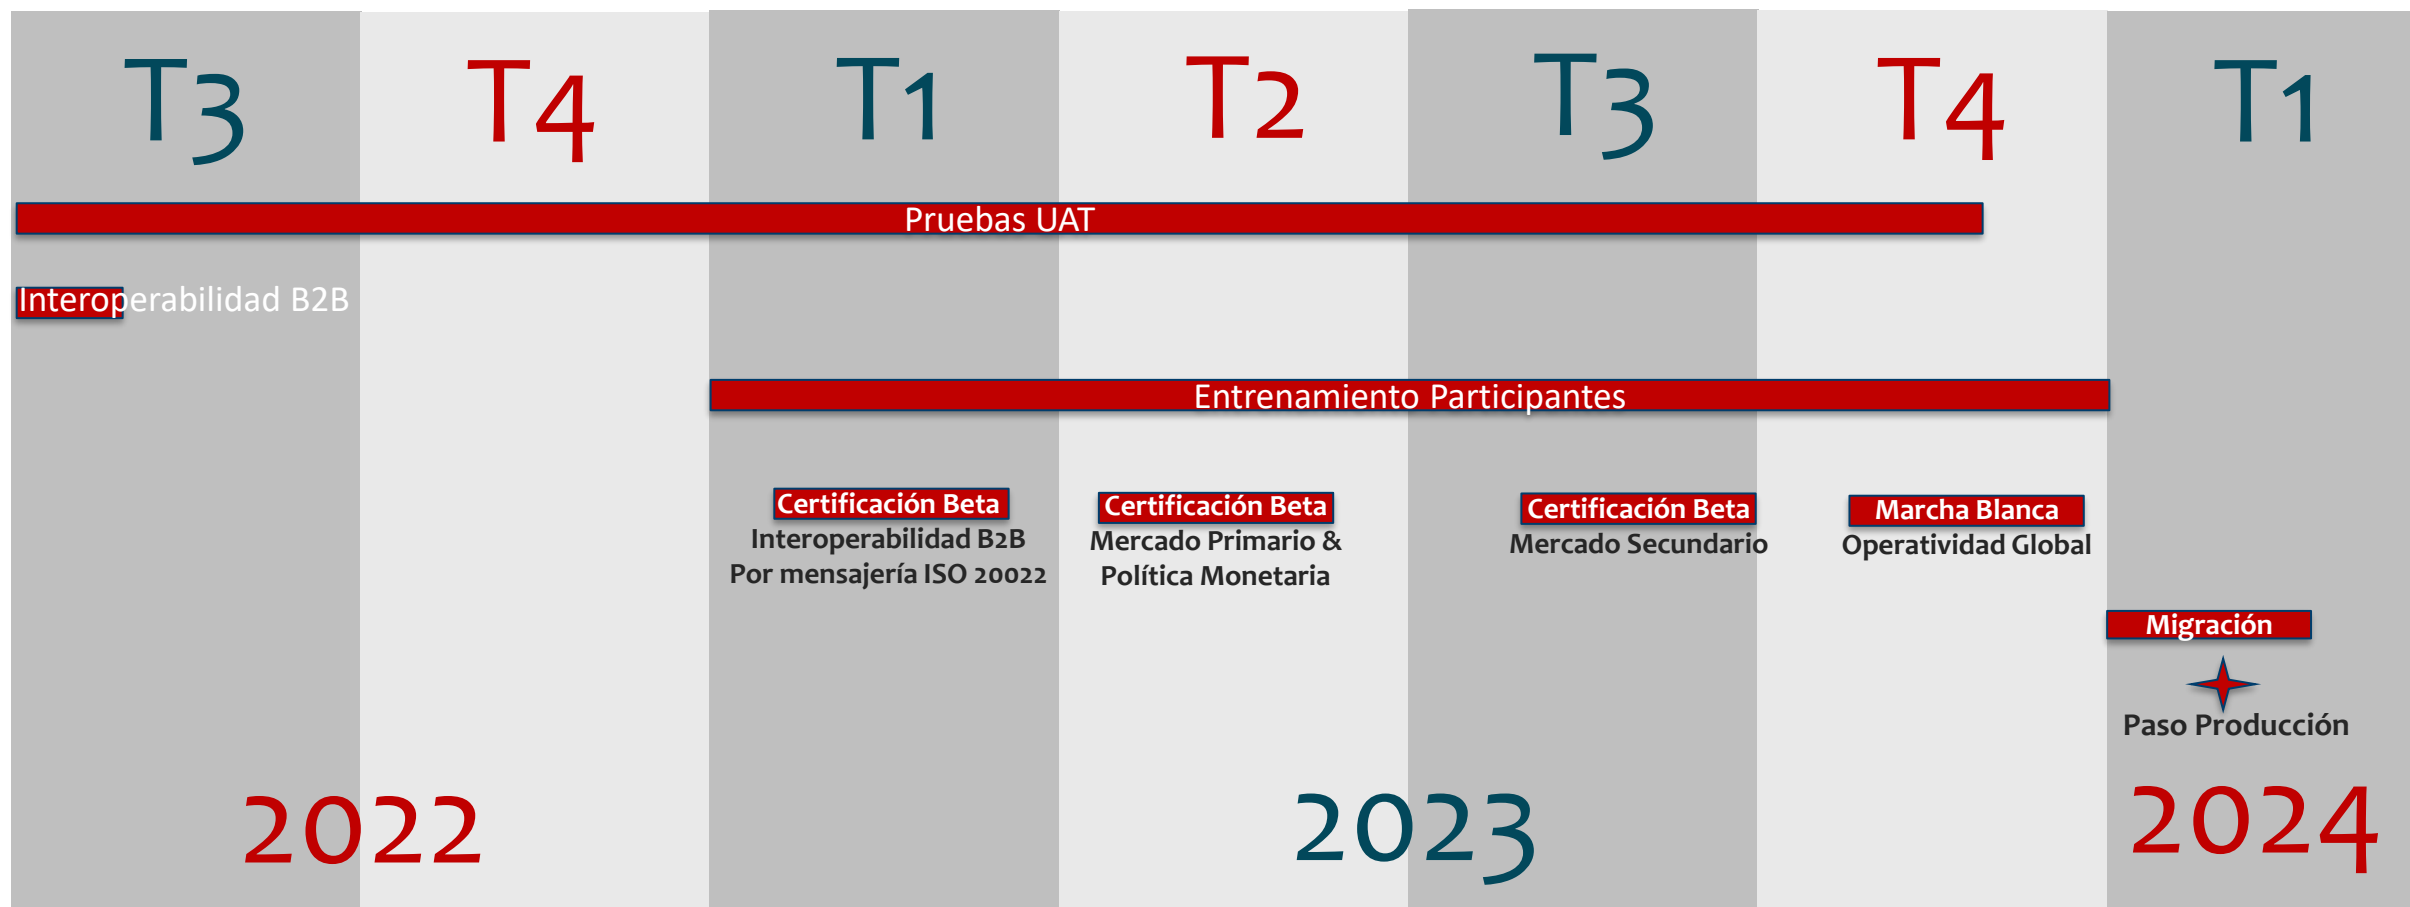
T3 T4 T1 T2 T3 T4 T1

Pruebas UAT

Interoperabilidad B2B

Entrenamiento Participantes

Certificación Beta
Interoperabilidad B2B
Por mensajería ISO 20022

Certificación Beta
Mercado Primario &
Política Monetaria

Certificación Beta
Mercado Secundario

Marcha Blanca
Operatividad Global

Migración

Paso Producción

2022 2023 2024